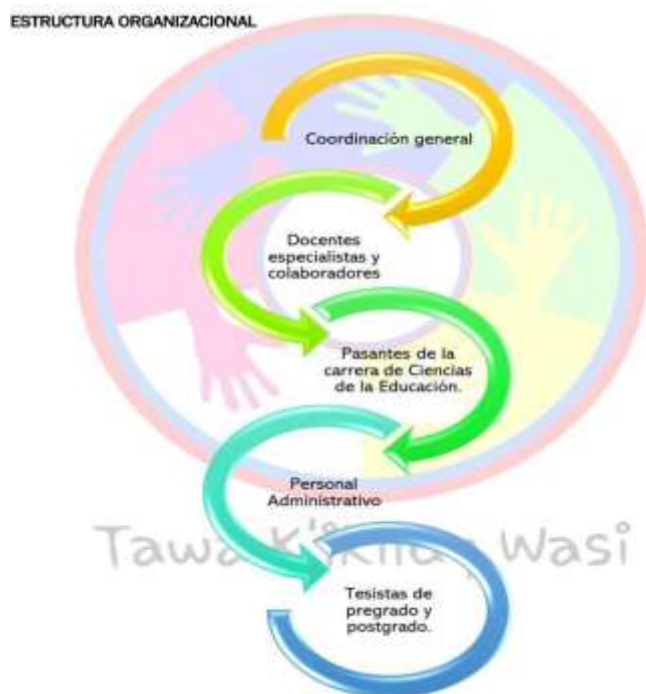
ESTRUCTURA ORGANIZACIONAL

Coordinación general

Docentes especialistas y colaboradores

Pasantes de la carrera de Ciencias de la Educación.

Personal Administrativo

Tawa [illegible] Wasi

Tesistas de pregrado y postgrado.